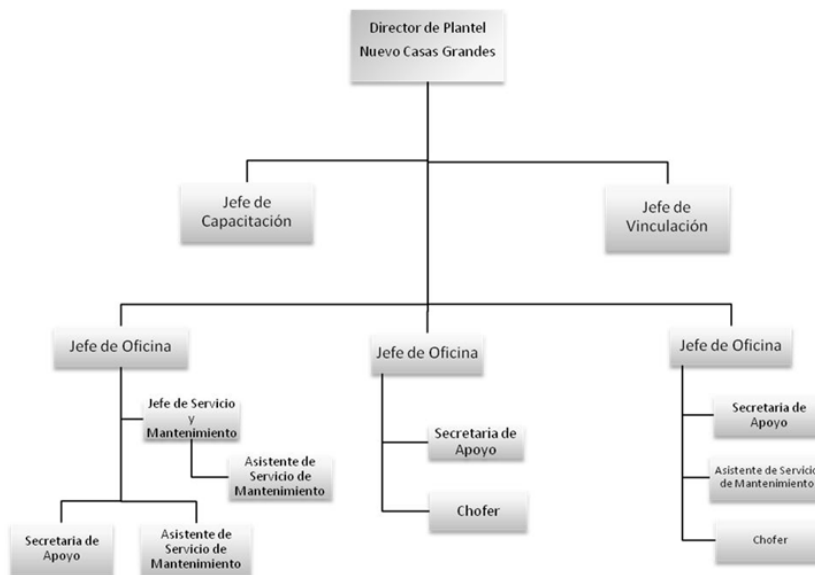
Director de Plantel
Nuevo Casas Grandes

Jefe de Capacitación

Jefe de Vinculación

Jefe de Oficina

Jefe de Servicio y Mantenimiento

Asistente de Servicio de Mantenimiento

Secretaria de Apoyo

Asistente de Servicio de Mantenimiento

Jefe de Oficina

Secretaria de Apoyo

Chofer

Jefe de Oficina

Secretaria de Apoyo

Asistente de Servicio de Mantenimiento

Chofer